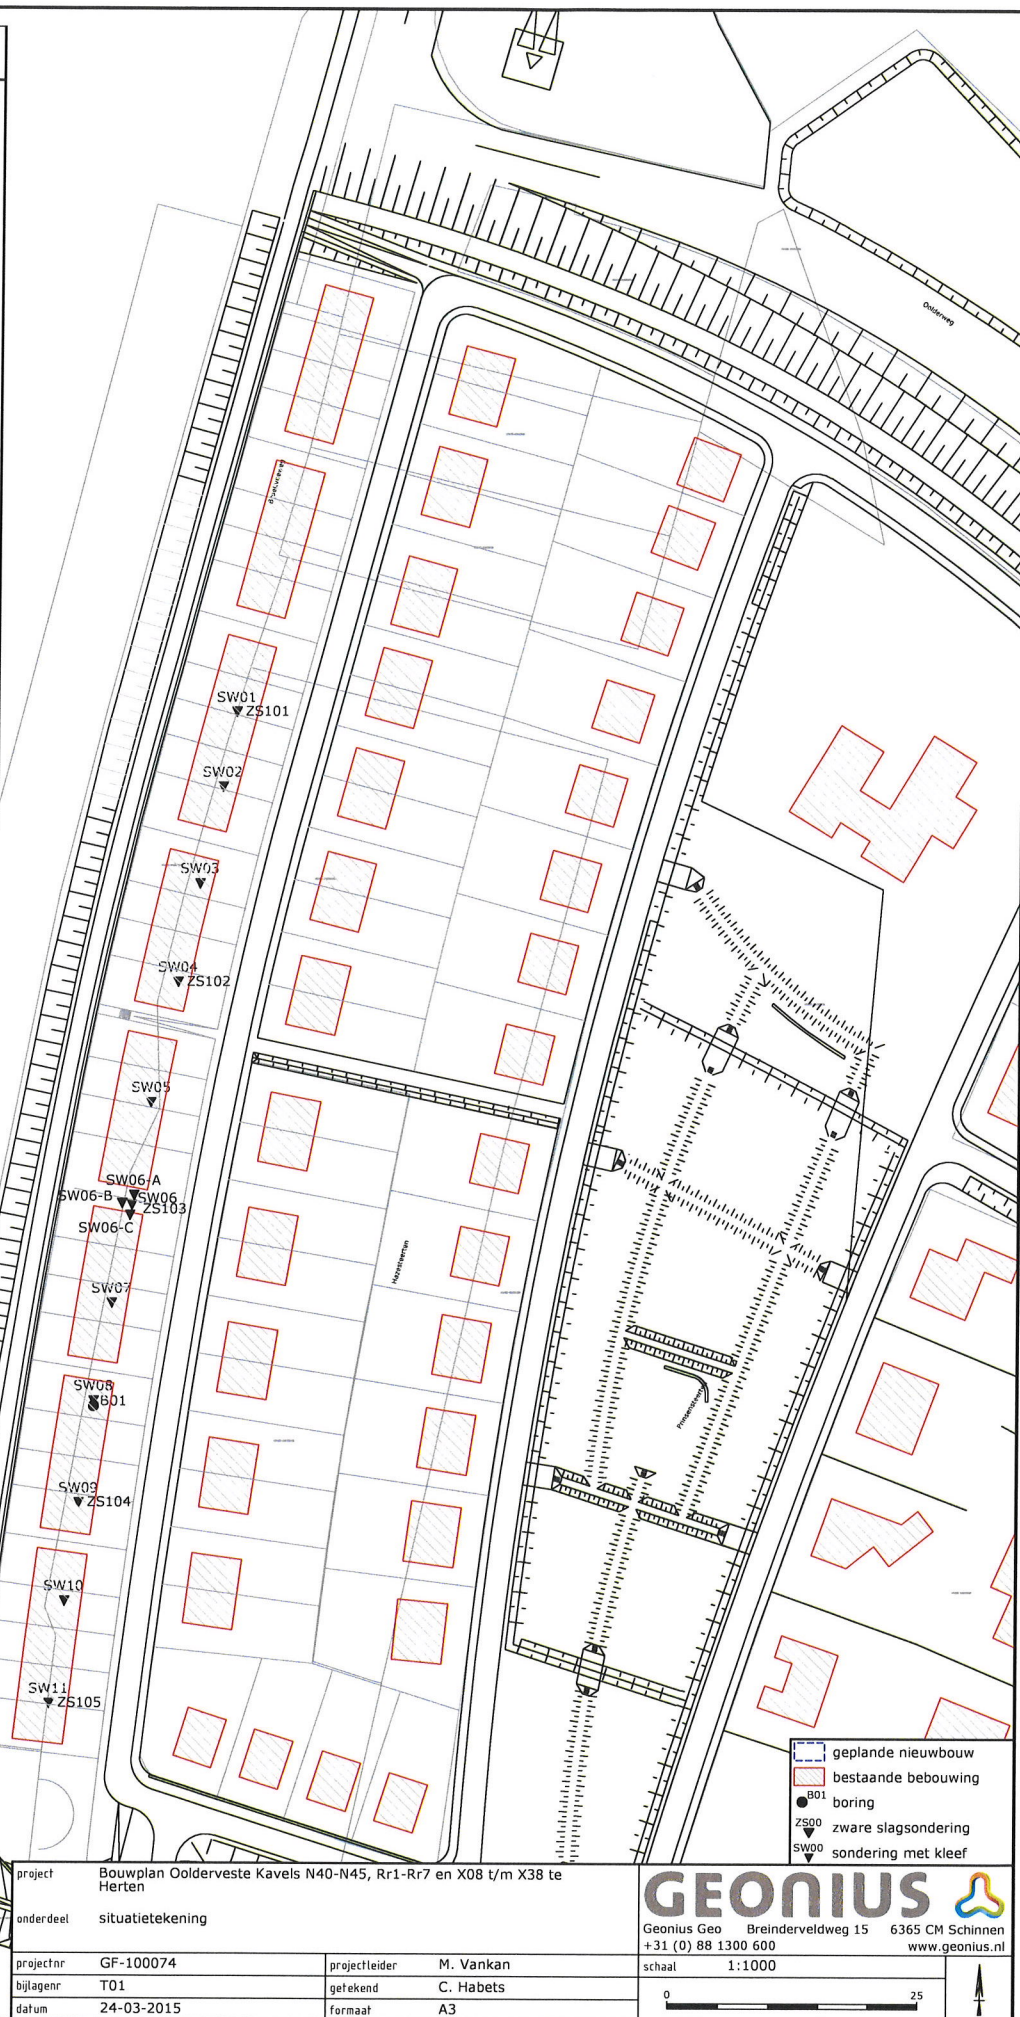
Oolderweg

SW01
ZS101
SW02
SW03
SW04
ZS102
SW05
SW06-A
SW06-B
SW06
ZS103
SW06-C
SW07
SW08
B01
SW09
ZS104
SW10
SW11
ZS105

geplande nieuwbouw
bestaande bebouwing
B01 boring
ZS00 zware slagsondering
SW00 sondering met kleef

| project | Bouwplan Oolderveste Kavels N40-N45, Rr1-Rr7 en X08 t/m X38 te Herten | | |
|---|---|---|---|
| onderdeel | situatietekening | | |
| projectnr | GF-100074 | projectleider | M. Vankan |
| bijlagenr | T01 | getekend | C. Habets |
| datum | 24-03-2015 | formaat | A3 |

GEONIUS
Geonius Geo Breinderveldweg 15 6365 CM Schinnen
+31 (0) 88 1300 600 www.geonius.nl
schaal 1:1000
0 25